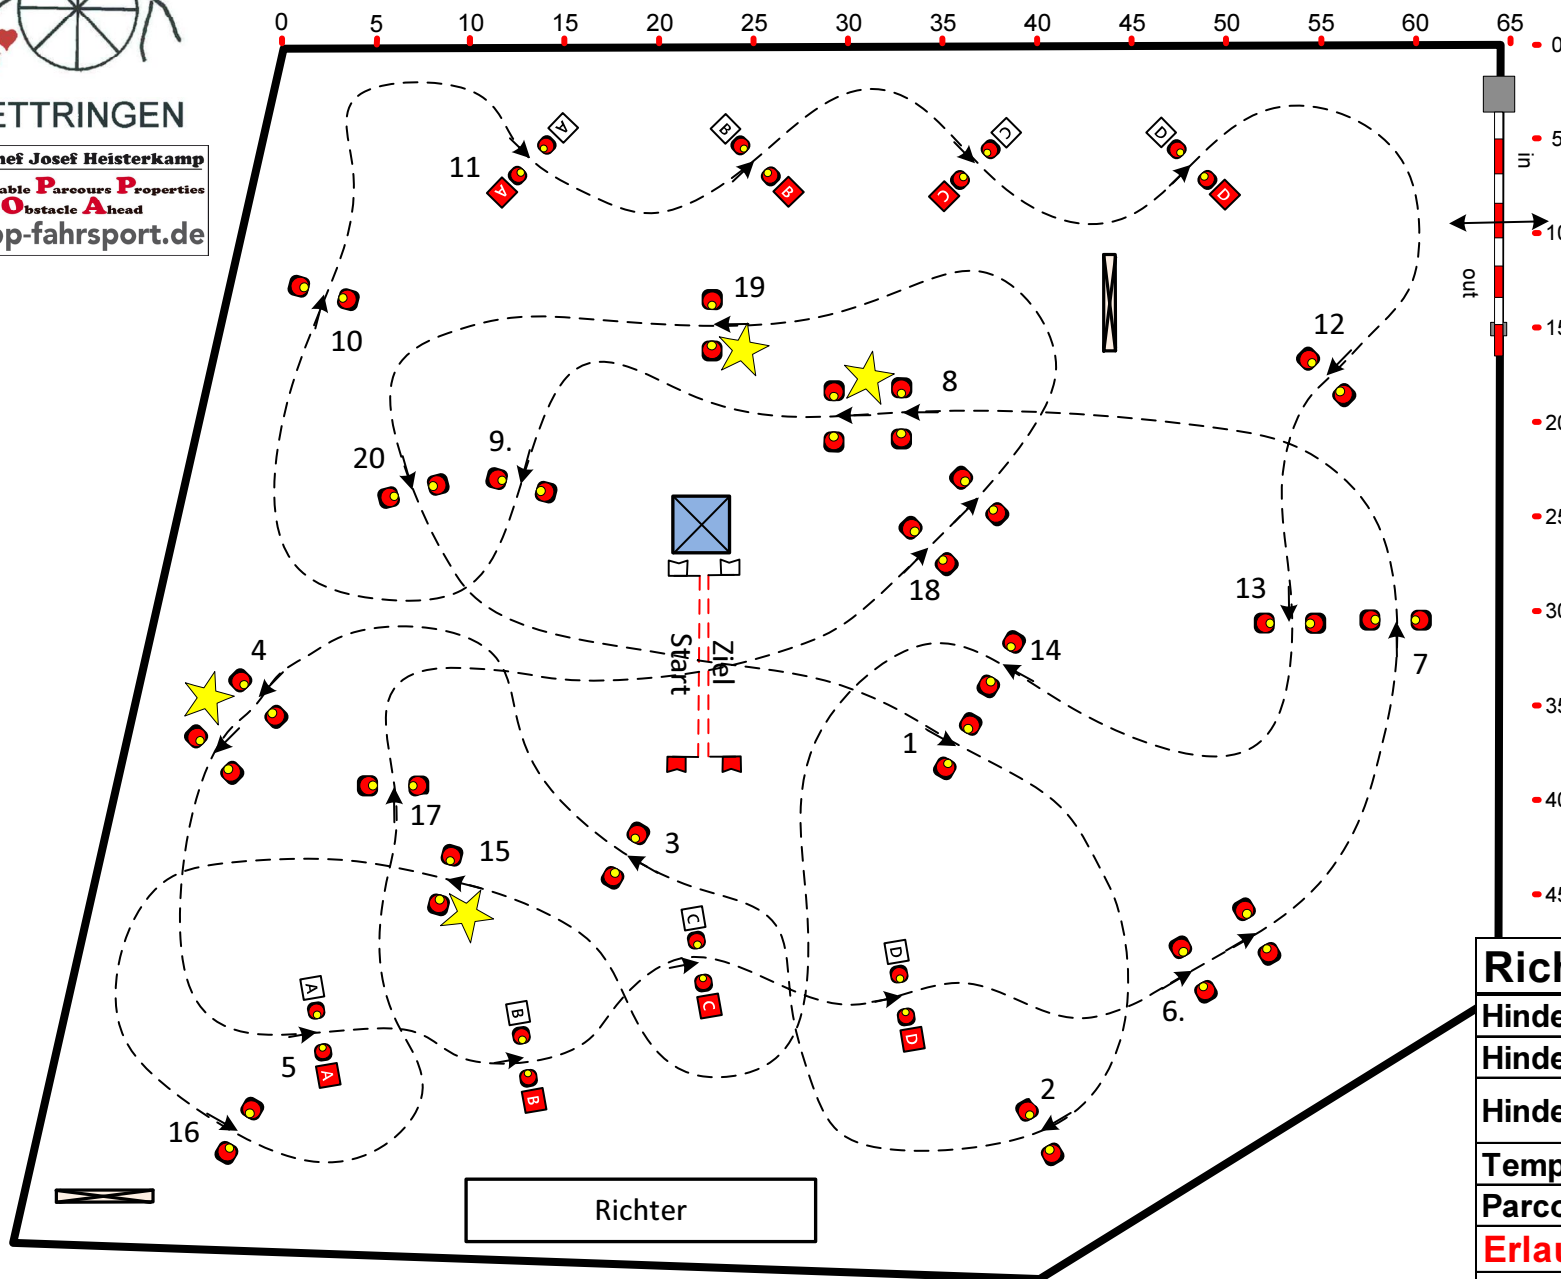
ETTRINGEN
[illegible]hef Josef Heisterkamp
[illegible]able Parcours Properties
Obstacle Ahead
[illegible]p-fahrsport.de

0 5 10 15 20 25 30 35 40 45 50 55 60 65

0
5
10
15
20
25
30
35
40
45

in
out

11 A A
B B
C C
D D
19
10
12
8
20
9.
18
13
7
14
4
Ziel
Start
1
17
3
15
C C
D D
6.
A A
B B
5
2
16
Richter

Rich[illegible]
Hinde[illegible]
Hinde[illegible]
Hinde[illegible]
Temp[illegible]
Parco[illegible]
Erlau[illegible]